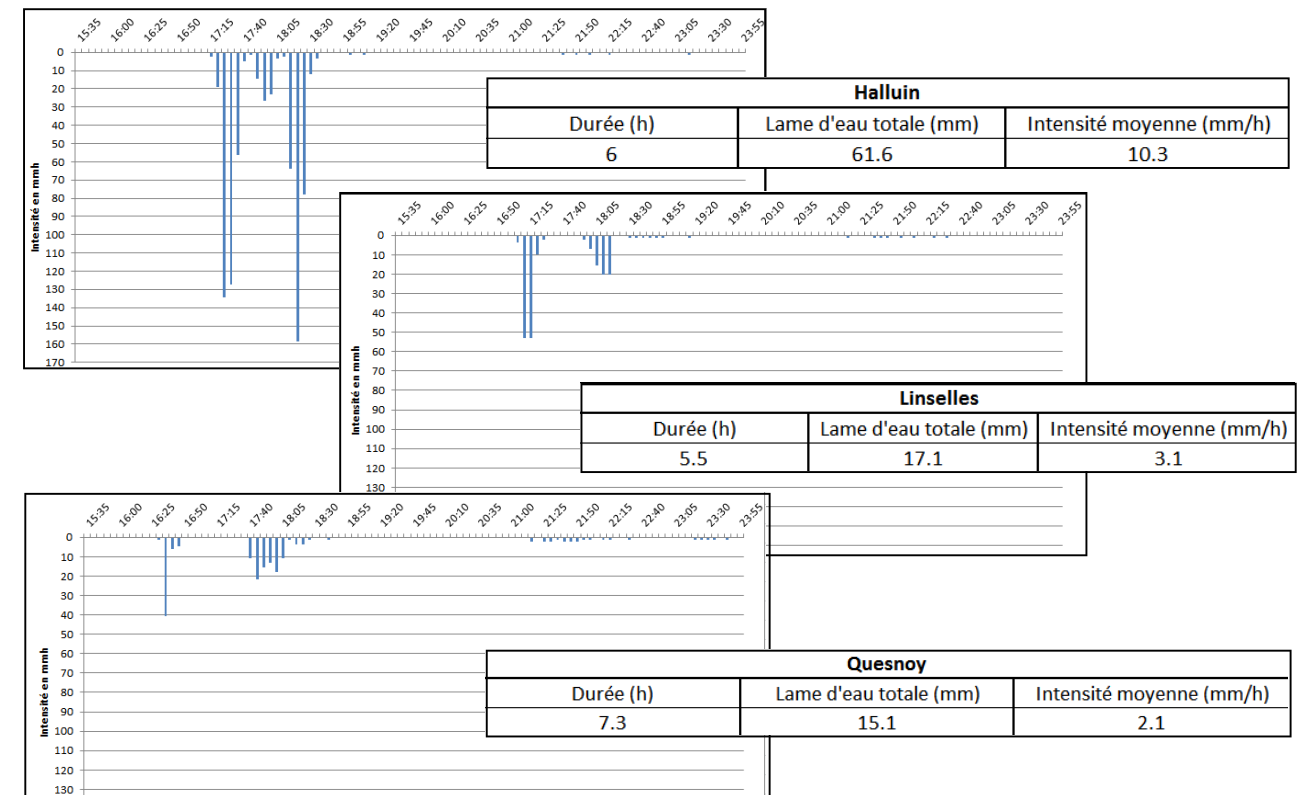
15:35 16:00 16:25 16:50 17:15 17:40 18:05 18:30 18:55 19:20 19:45 20:10 20:35 21:00 21:25 21:50 22:15 22:40 23:05 23:30 23:55

0 10 20 30 40 50 60 70 80 90 100 110 120 130 140 150 160 170

Intensité en mmh

| Halluin | | |
|---|---|---|
| Durée (h) | Lame d'eau totale (mm) | Intensité moyenne (mm/h) |
| 6 | 61.6 | 10.3 |

15:35 16:00 16:25 16:50 17:15 17:40 18:05 18:30 18:55 19:20 19:45 20:10 20:35 21:00 21:25 21:50 22:15 22:40 23:05 23:30 23:55

0 10 20 30 40 50 60 70 80 90 100 110 120 130

Intensité en mmh

| Linselles | | |
|---|---|---|
| Durée (h) | Lame d'eau totale (mm) | Intensité moyenne (mm/h) |
| 5.5 | 17.1 | 3.1 |

15:35 16:00 16:25 16:50 17:15 17:40 18:05 18:30 18:55 19:20 19:45 20:10 20:35 21:00 21:25 21:50 22:15 22:40 23:05 23:30 23:55

0 10 20 30 40 50 60 70 80 90 100 110 120 130

Intensité en mmh

| Quesnoy | | |
|---|---|---|
| Durée (h) | Lame d'eau totale (mm) | Intensité moyenne (mm/h) |
| 7.3 | 15.1 | 2.1 |